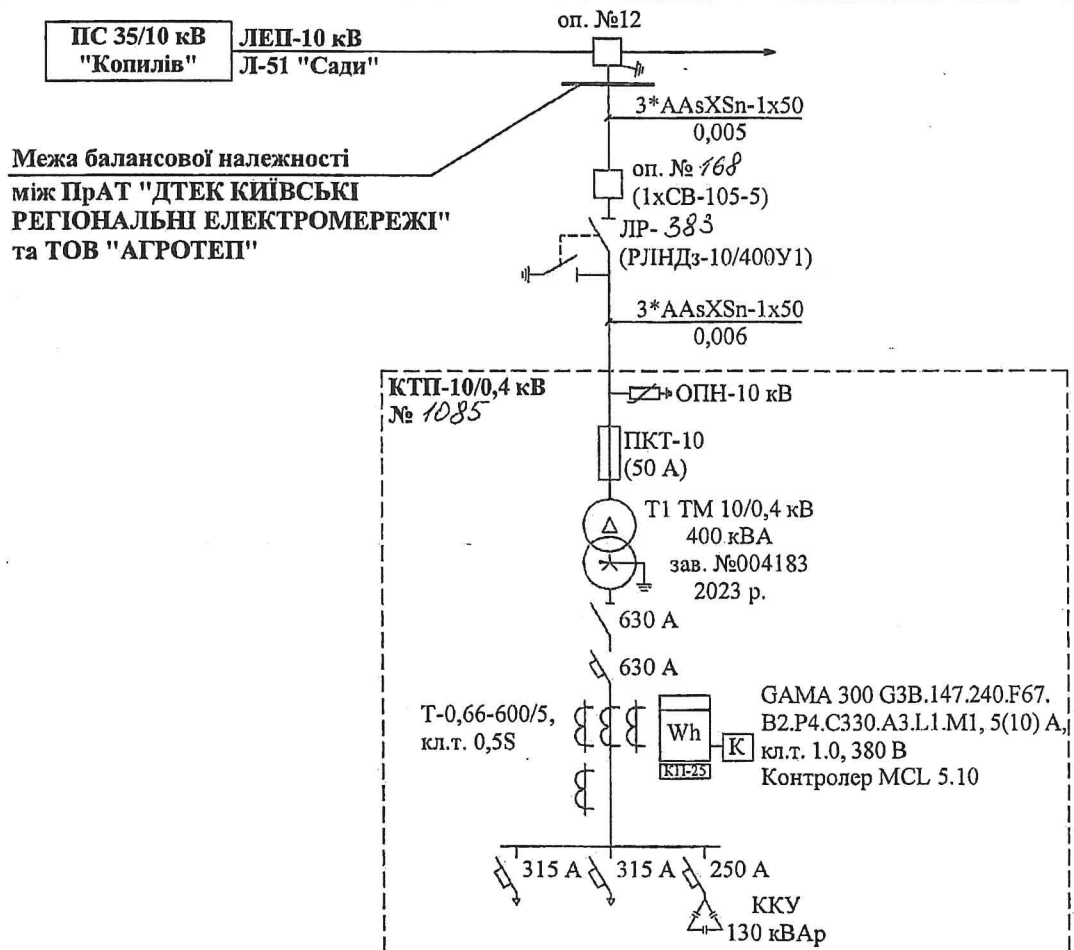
ПС 35/10 кВ "Копилів"

ЛЕП-10 кВ
Л-51 "Сади"

оп. №12

3*AAsXSn-1x50
0,005

Межа балансової належності між ПрАТ "ДТЕК КИЇВСЬКІ РЕГІОНАЛЬНІ ЕЛЕКТРОМЕРЕЖІ" та ТОВ "АГРОТЕП"

оп. № 168
(1xCB-105-5)

ЛР- 383
(РЛНДз-10/400У1)

3*AAsXSn-1x50
0,006

КТП-10/0,4 кВ
№ 1085

ОПН-10 кВ

ПКТ-10
(50 А)

Т1 ТМ 10/0,4 кВ
400 кВА
зав. №004183
2023 р.

630 А

630 А

Т-0,66-600/5,
кл.т. 0,5S

Wh
КП-25

K

GAMA 300 G3B.147.240.F67.
B2.P4.C330.A3.L1.M1, 5(10) A,
кл.т. 1.0, 380 В
Контролер MCL 5.10

315 А
315 А
250 А

ККУ
130 кВАр